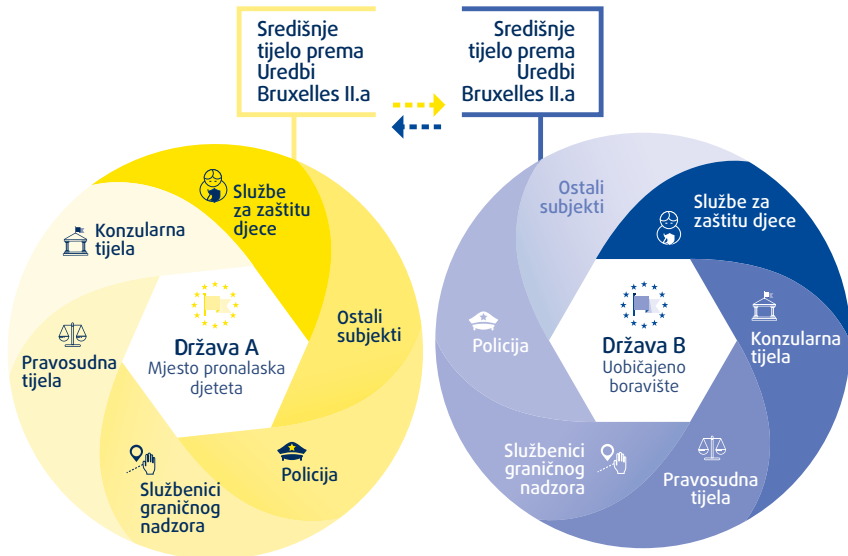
Središnje tijelo prema Uredbi Bruxelles II.a

Središnje tijelo prema Uredbi Bruxelles II.a

Službe za zaštitu djece

Konzularna tijela

Ostali subjekti

Pravosudna tijela

Država A
Mjesto pronalaska djeteta

Policija

Službenici graničnog nadzora

Ostali subjekti

Službe za zaštitu djece

Policija

Država B
Uobičajeno boravište

Konzularna tijela

Službenici graničnog nadzora

Pravosudna tijela